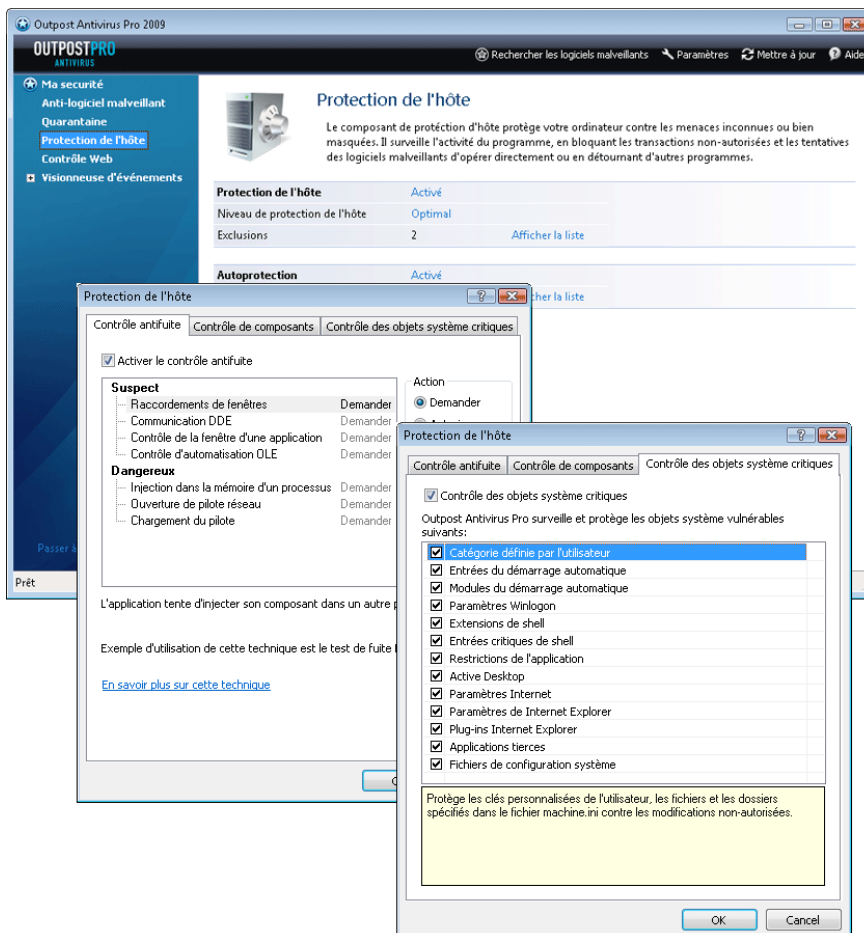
Outpost Antivirus Pro 2009

OUTPOSTPRO ANTIVIRUS

Rechercher les logiciels malveillants   Paramètres   Mettre à jour   Aide

Ma sécurité
Anti-logiciel malveillant
Quarantaine
Protection de l'hôte
Contrôle Web
Visionneuse d'événements

Passer à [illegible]

Prêt

Protection de l'hôte

Le composant de protection d'hôte protège votre ordinateur contre les menaces inconnues ou bien masquées. Il surveille l'activité du programme, en bloquant les transactions non-autorisées et les tentatives des logiciels malveillants d'opérer directement ou en détournant d'autres programmes.

| | | |
|---|---|---|
| Protection de l'hôte | Activé | |
| Niveau de protection de l'hôte | Optimal | |
| Exclusions | 2 | Afficher la liste |
| Autoprotection | Activé | |
| | | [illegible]cher la liste |

Protection de l'hôte

Contrôle antifuite | Contrôle de composants | Contrôle des objets système critiques

Activer le contrôle antifuite

Suspect
Raccordements de fenêtres — Demander
Communication DDE — Demander
Contrôle de la fenêtre d'une application — Demander
Contrôle d'automatisation OLE — Demander
Dangereux
Injection dans la mémoire d'un processus — Demander
Ouverture de pilote réseau — Demander
Chargement du pilote — Demander

Action
Demander
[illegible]

L'application tente d'injecter son composant dans un autre p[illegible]

Exemple d'utilisation de cette technique est le test de fuite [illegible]

En savoir plus sur cette technique

O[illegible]

Protection de l'hôte

Contrôle antifuite | Contrôle de composants | Contrôle des objets système critiques

Contrôle des objets système critiques

Outpost Antivirus Pro surveille et protège les objets système vulnérables suivants:

Catégorie définie par l'utilisateur
Entrées du démarrage automatique
Modules du démarrage automatique
Paramètres Winlogon
Extensions de shell
Entrées critiques de shell
Restrictions de l'application
Active Desktop
Paramètres Internet
Paramètres de Internet Explorer
Plug-ins Internet Explorer
Applications tierces
Fichiers de configuration système

Protège les clés personnalisées de l'utilisateur, les fichiers et les dossiers spécifiés dans le fichier machine.ini contre les modifications non-autorisées.

OK   Cancel